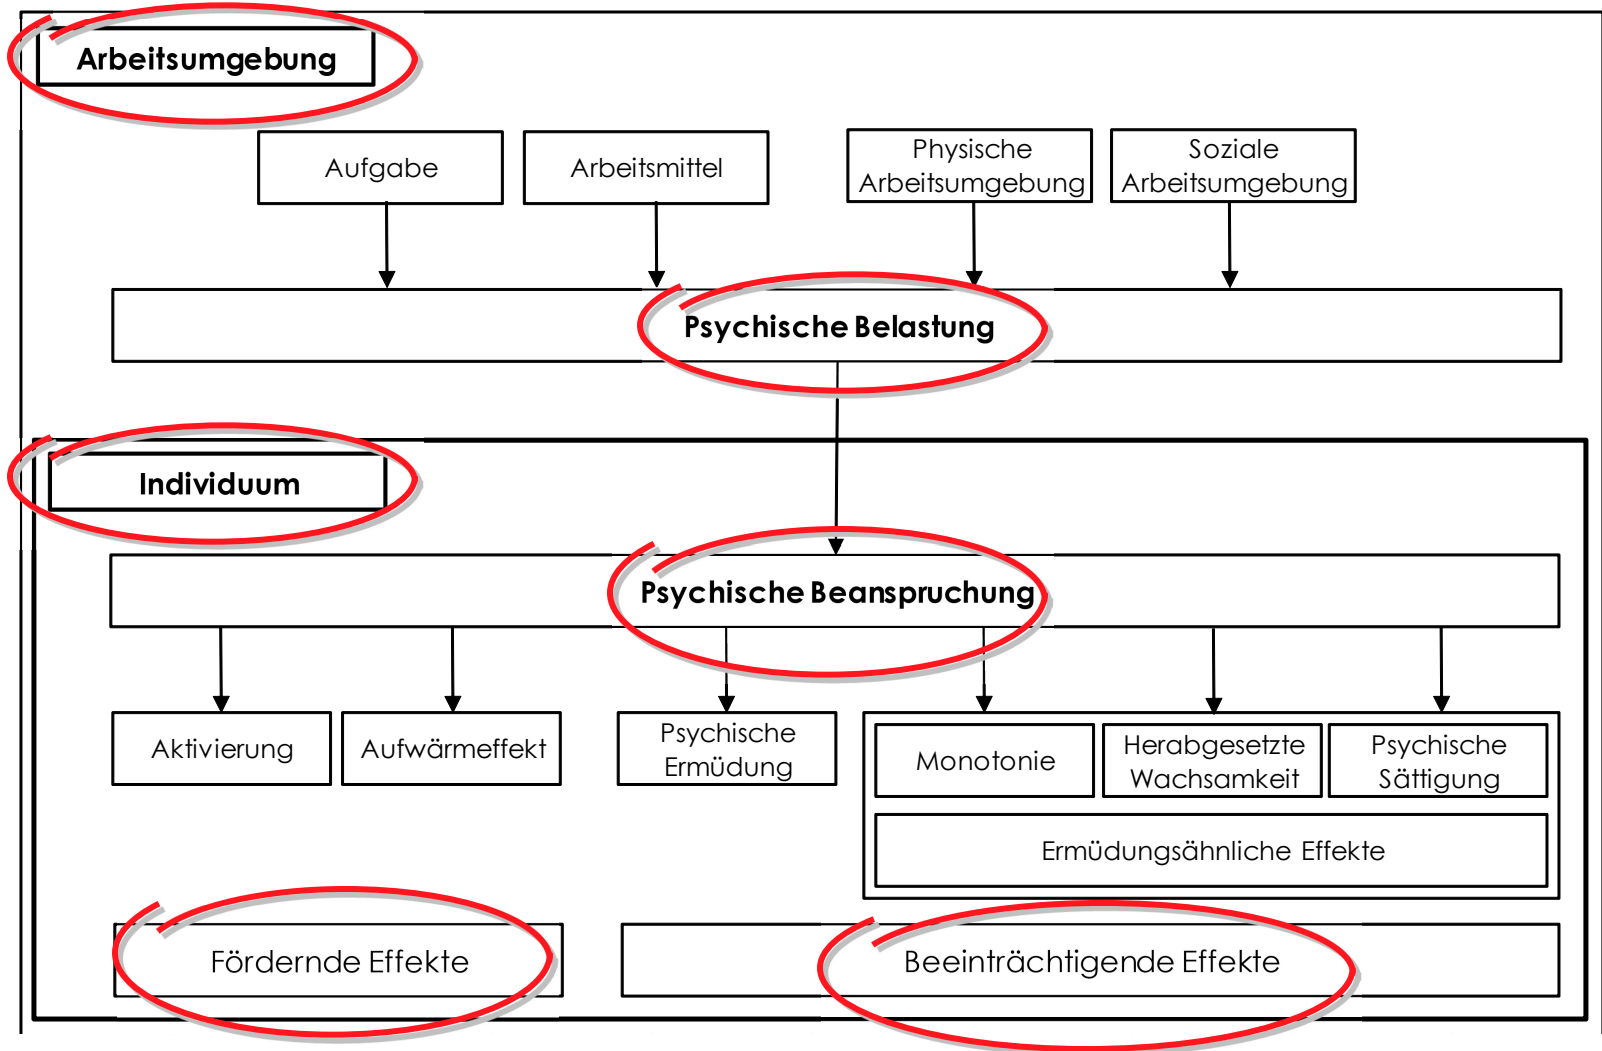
Arbeitsumgebung

Aufgabe

Arbeitsmittel

Physische Arbeitsumgebung

Soziale Arbeitsumgebung

Psychische Belastung

Individuum

Psychische Beanspruchung

Aktivierung

Aufwärmeffekt

Psychische Ermüdung

Monotonie

Herabgesetzte Wachsamkeit

Psychische Sättigung

Ermüdungsähnliche Effekte

Fördernde Effekte

Beeinträchtigende Effekte